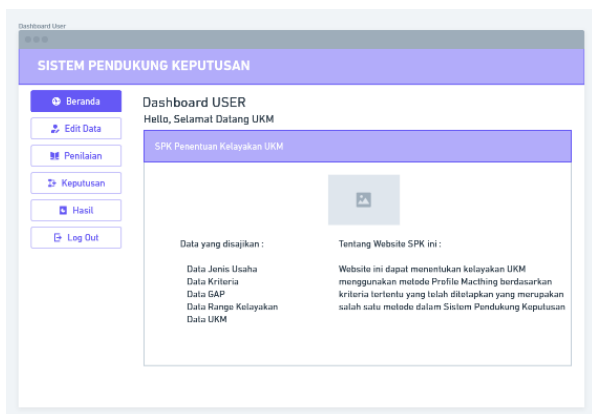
Dashboard User

SISTEM PENDUKUNG KEPUTUSAN

Beranda
Edit Data
Penilaian
Keputusan
Hasil
Log Out

Dashboard USER
Hello, Selamat Datang UKM

SPK Penentuan Kelayakan UKM

Data yang disajikan :

Data Jenis Usaha
Data Kriteria
Data GAP
Data Range Kelayakan
Data UKM

Tentang Website SPK ini :

Website ini dapat menentukan kelayakan UKM menggunakan metode Profile Macthing berdasarkan kriteria tertentu yang telah ditetapkan yang merupakan salah satu metode dalam Sistem Pendukung Keputusan